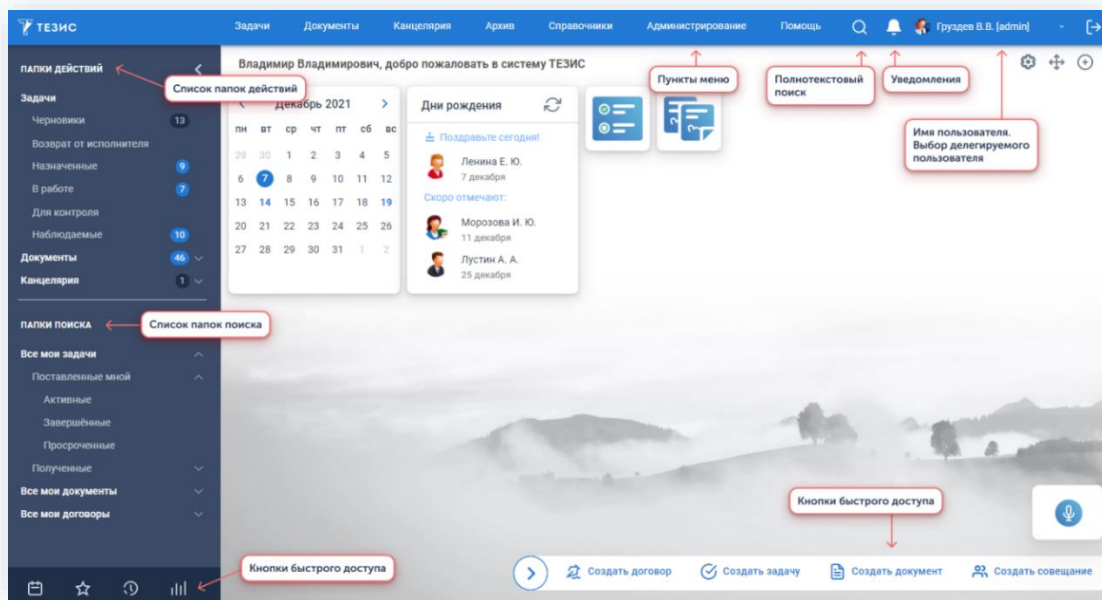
ТЕЗИС

Задачи Документы Канцелярия Архив Справочники Администрирование Помощь Груздев В.В. [admin]

ПАПКИ ДЕЙСТВИЙ
Список папок действий

Задачи
Черновики 13
Возврат от исполнителя
Назначенные 9
В работе 7
Для контроля
Наблюдаемые 10
Документы 46
Канцелярия 1

ПАПКИ ПОИСКА
Список папок поиска

Все мои задачи
Поставленные мной
Активные
Завершённые
Просроченные
Полученные
Все мои документы
Все мои договоры

Кнопки быстрого доступа

Владимир Владимирович, добро пожаловать в систему ТЕЗИС

Декабрь 2021

| пн | вт | ср | чт | пт | сб | вс |
|---|---|---|---|---|---|---|
| 29 | 30 | 1 | 2 | 3 | 4 | 5 |
| 6 | 7 | 8 | 9 | 10 | 11 | 12 |
| 13 | 14 | 15 | 16 | 17 | 18 | 19 |
| 20 | 21 | 22 | 23 | 24 | 25 | 26 |
| 27 | 28 | 29 | 30 | 31 | 1 | 2 |

Дни рождения
Поздравьте сегодня!
Ленина Е. Ю.
7 декабря
Скоро отмечают:
Морозова И. Ю.
11 декабря
Лустин А. А.
25 декабря

Пункты меню
Полнотекстовый поиск
Уведомления
Имя пользователя. Выбор делегируемого пользователя

Кнопки быстрого доступа

Создать договор Создать задачу Создать документ Создать совещание